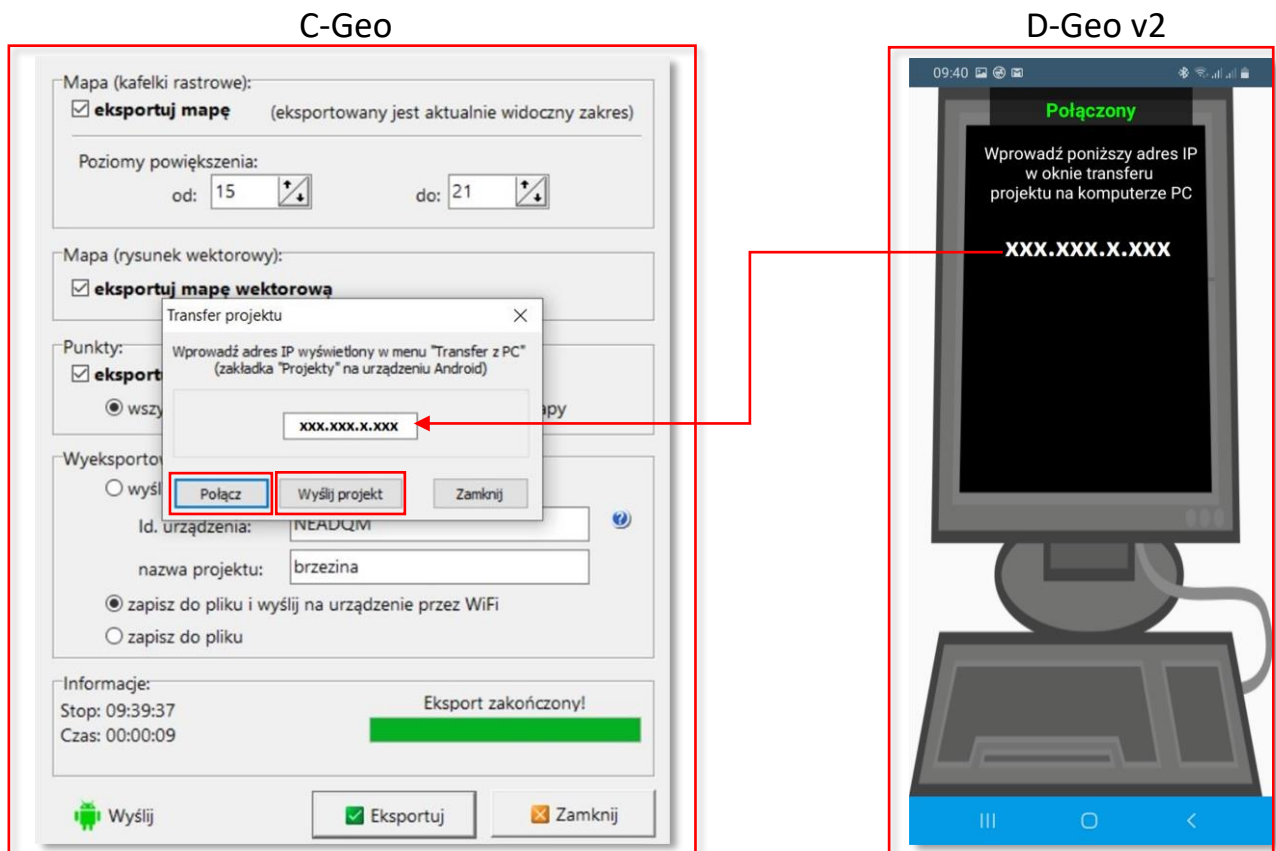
C-Geo

D-Geo v2

Mapa (kafelki rastrowe):
☑ eksportuj mapę (eksportowany jest aktualnie widoczny zakres)

Poziomy powiększenia:
od: 15 do: 21

Mapa (rysunek wektorowy):
☑ eksportuj mapę wektorową

Punkty:
☑ eksport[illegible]
◉ wszy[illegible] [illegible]apy

Wyeksportow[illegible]
○ wyśl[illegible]
Id. urządzenia: NEADQM
nazwa projektu: brzezina
◉ zapisz do pliku i wyślij na urządzenie przez WiFi
○ zapisz do pliku

Informacje:
Stop: 09:39:37
Czas: 00:00:09
Eksport zakończony!

Wyślij
Eksportuj
Zamknij

Transfer projektu
Wprowadź adres IP wyświetlony w menu "Transfer z PC" (zakładka "Projekty" na urządzeniu Android)
xxx.xxx.x.xxx
Połącz
Wyślij projekt
Zamknij

09:40
Połączony
Wprowadź poniższy adres IP w oknie transferu projektu na komputerze PC
XXX.XXX.X.XXX